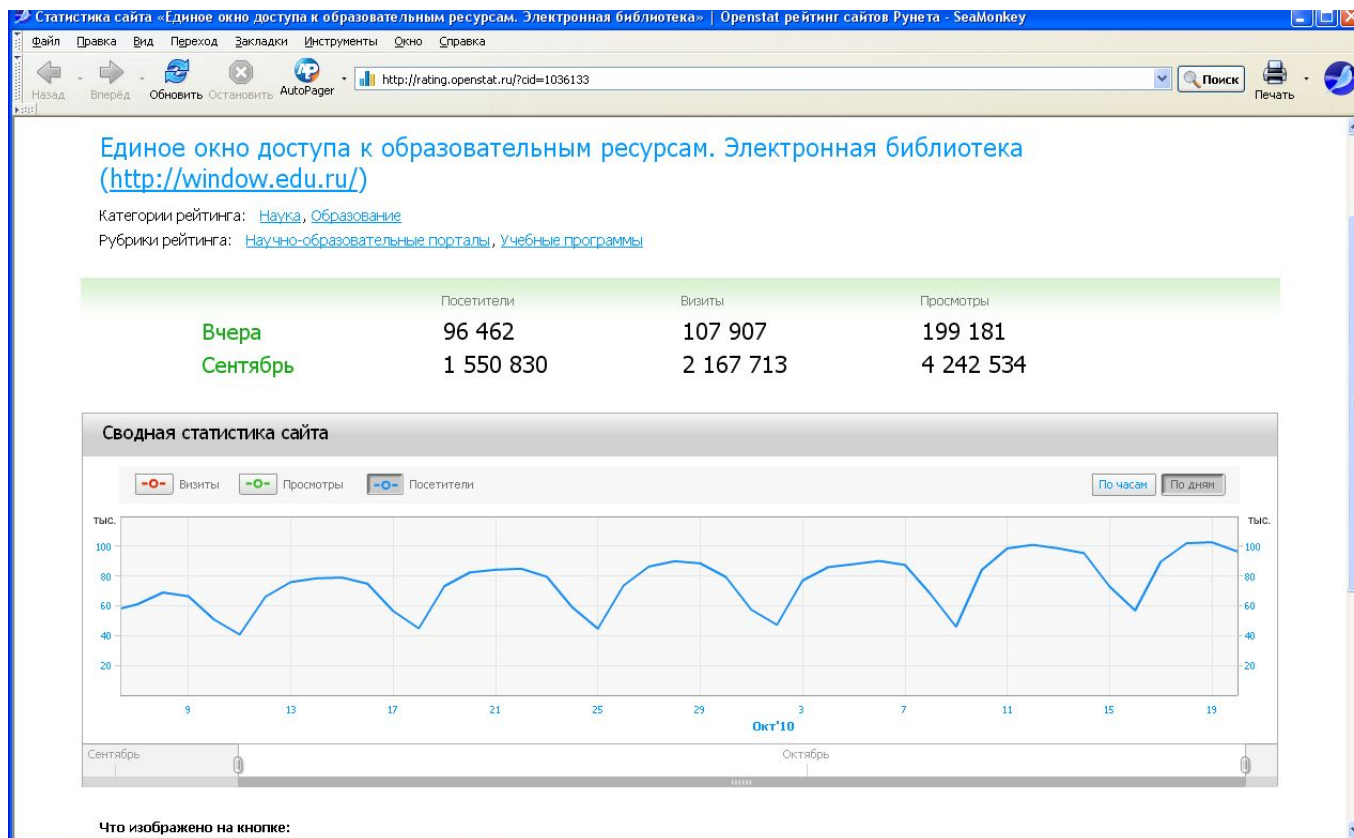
Статистика сайта «Единое окно доступа к образовательным ресурсам. Электронная библиотека» | Openstat рейтинг сайтов Рунета - SeaMonkey

Файл Правка Вид Переход Закладки Инструменты Окно Справка

Назад Вперёд Обновить Остановить AutoPager http://rating.openstat.ru/?cid=1036133 Поиск Печать

Единое окно доступа к образовательным ресурсам. Электронная библиотека (http://window.edu.ru/)

Категории рейтинга: Наука, Образование

Рубрики рейтинга: Научно-образовательные порталы, Учебные программы

| | Посетители | Визиты | Просмотры |
|---|---|---|---|
| Вчера | 96 462 | 107 907 | 199 181 |
| Сентябрь | 1 550 830 | 2 167 713 | 4 242 534 |

Сводная статистика сайта

Визиты Просмотры Посетители По часам По дням

тыс. тыс.
100 80 60 40 20
100 80 60 40 20

9 13 17 21 25 29 3 7 11 15 19
Окт'10

Сентябрь Октябрь

Что изображено на кнопке: